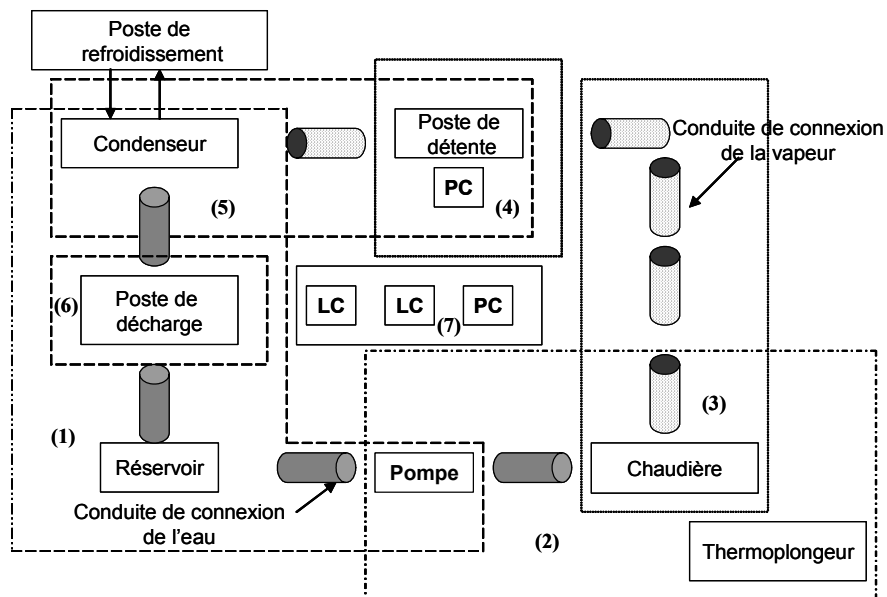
Poste de refroidissement

Condenseur

Poste de détente

PC

(4)

Conduite de connexion de la vapeur

(5)

(6)

Poste de décharge

LC

LC

(7)

PC

(3)

(1)

Réservoir

Pompe

Chaudière

Conduite de connexion de l'eau

(2)

Thermoplongeur